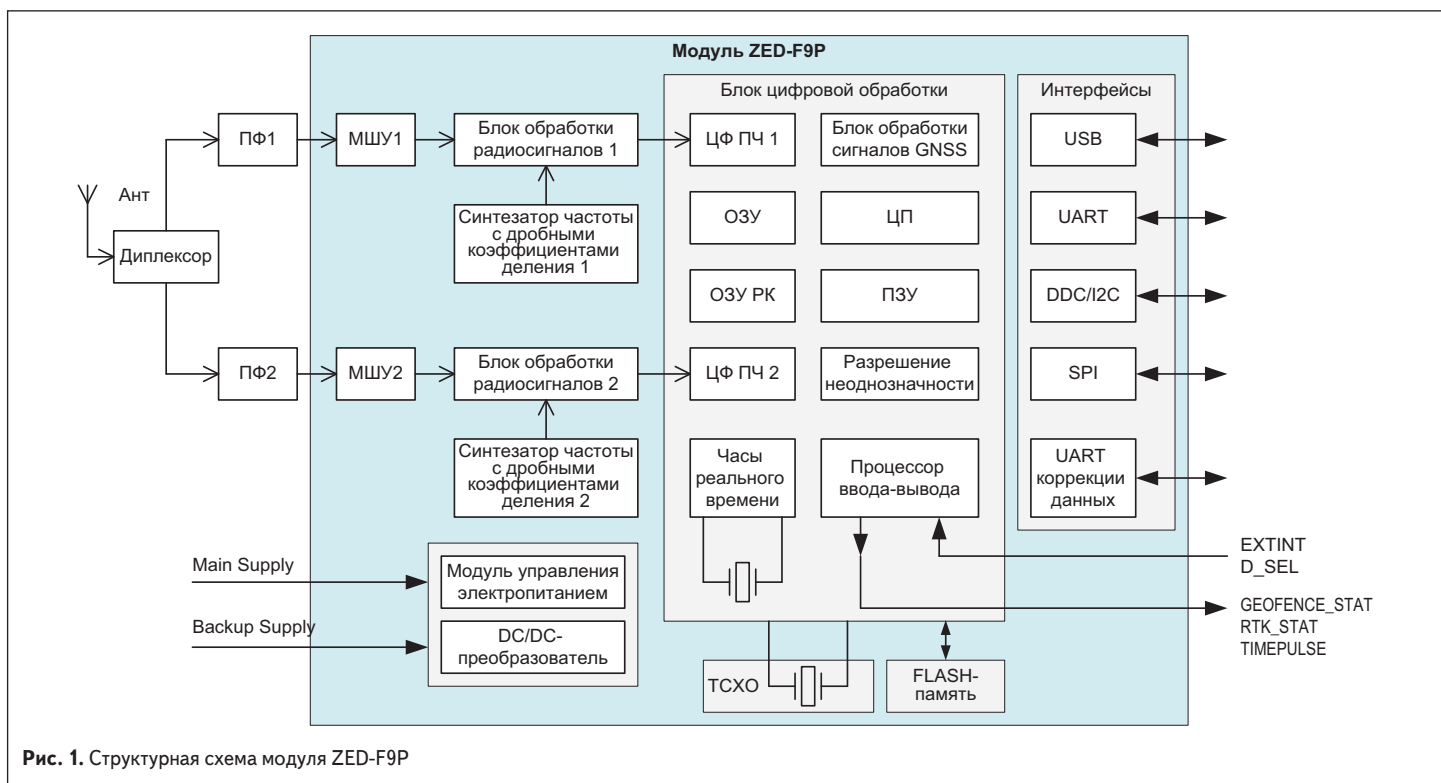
Модуль ZED-F9P

Ант

Диплексор

ПФ1

МШУ1

Блок обработки радиосигналов 1

Синтезатор частоты с дробными коэффициентами деления 1

ПФ2

МШУ2

Блок обработки радиосигналов 2

Синтезатор частоты с дробными коэффициентами деления 2

Блок цифровой обработки

ЦФ ПЧ 1

Блок обработки сигналов GNSS

ОЗУ

ЦП

ОЗУ РК

ПЗУ

ЦФ ПЧ 2

Разрешение неоднозначности

Часы реального времени

Процессор ввода-вывода

Интерфейсы

USB

UART

DDC/I2C

SPI

UART коррекции данных

EXTINT
D_SEL

GEOFENCE_STAT
RTK_STAT
TIMEPULSE

Main Supply

Backup Supply

Модуль управления электропитанием

DC/DC-преобразователь

TCXO

FLASH-память

Рис. 1. Структурная схема модуля ZED-F9P